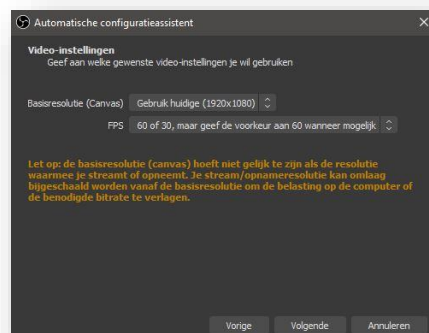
Automatische configuratieassistent

Video-instellingen
Geef aan welke gewenste video-instellingen je wil gebruiken

Basisresolutie (Canvas) Gebruik huidige (1920x1080)

FPS 60 of 30, maar geef de voorkeur aan 60 wanneer mogelijk

Let op: de basisresolutie (canvas) hoeft niet gelijk te zijn als de resolutie waarmee je streamt of opneemt. Je stream/opnameresolutie kan omlaag bijgeschaald worden vanaf de basisresolutie om de belasting op de computer of de benodigde bitrate te verlagen.

Vorige Volgende Annuleren